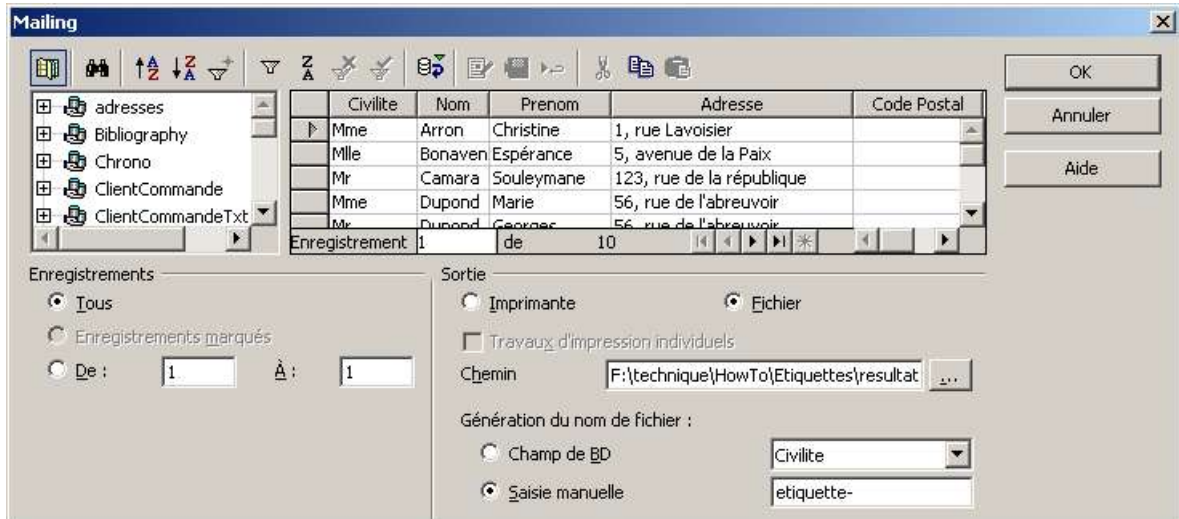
Mailing

OK
Annuler
Aide

adresses
Bibliography
Chrono
ClientCommande
ClientCommandeTxt

| | Civilite | Nom | Prenom | Adresse | Code Postal |
|---|---|---|---|---|---|
| | Mme | Arron | Christine | 1, rue Lavoisier | |
| | Mlle | Bonaven | Espérance | 5, avenue de la Paix | |
| | Mr | Camara | Souleymane | 123, rue de la république | |
| | Mme | Dupond | Marie | 56, rue de l'abreuvoir | |
| | Mr | Dupond | Georges | 56, rue de l'abreuvoir | |

Enregistrement 1 de 10

Enregistrements
Tous
Enregistrements marqués
De : 1 À : 1

Sortie
Imprimante
Fichier
Travaux d'impression individuels
Chemin F:\technique\HowTo\Etiquettes\resultat ...
Génération du nom de fichier :
Champ de BD Civilite
Saisie manuelle etiquette-